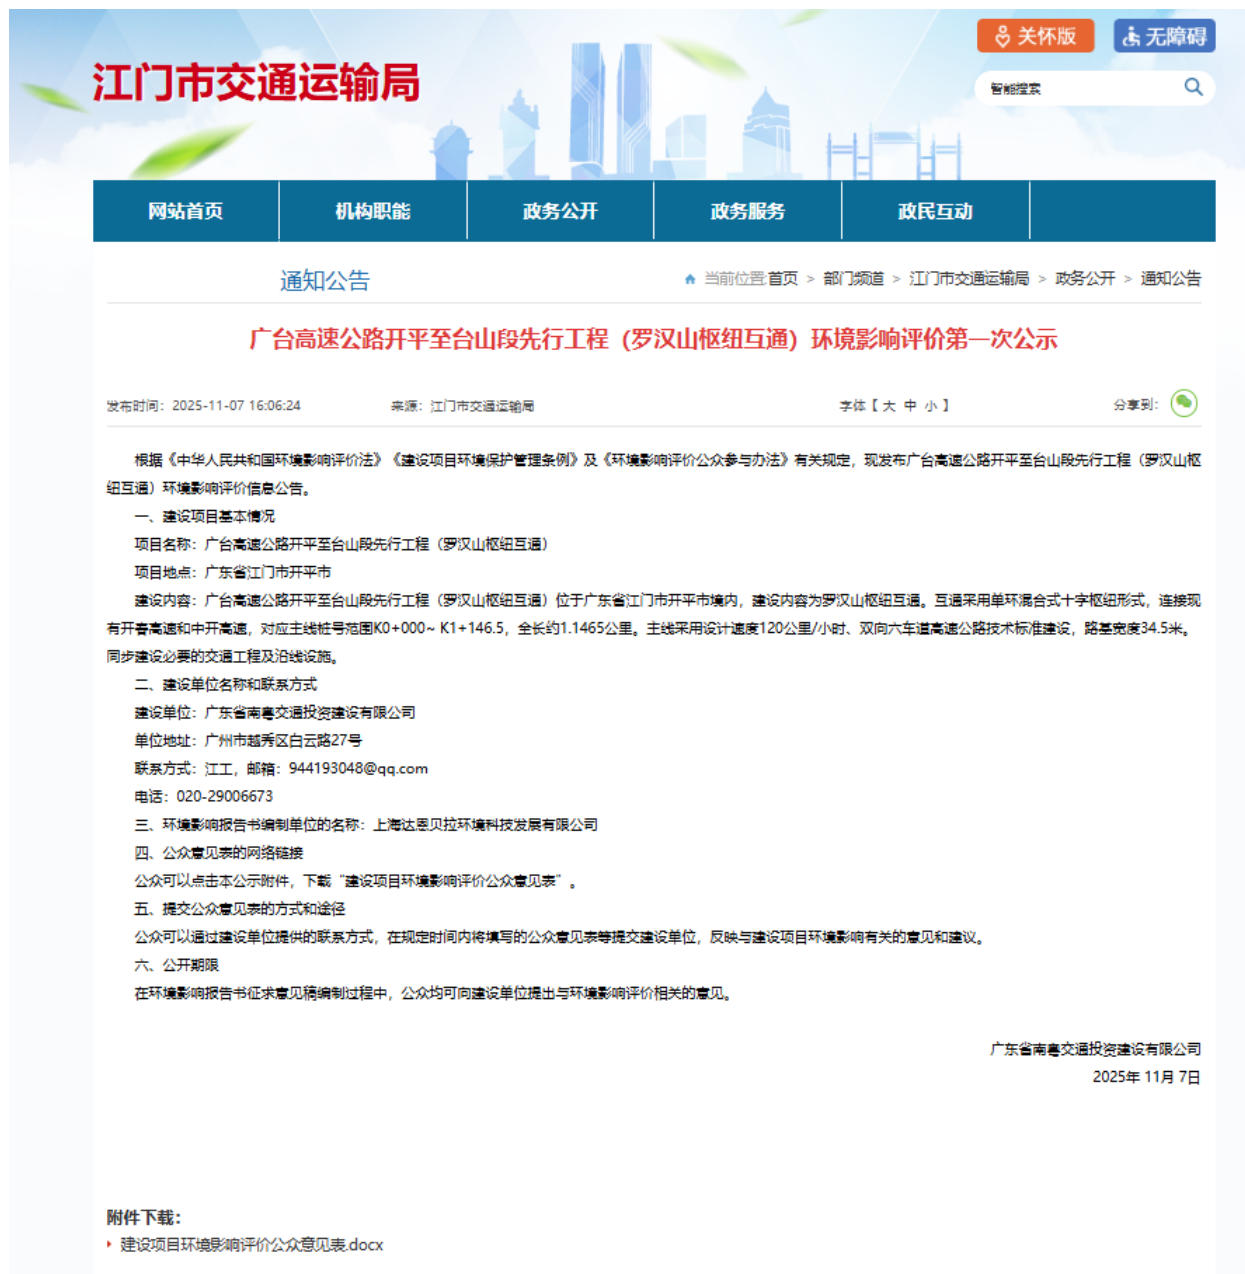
江门市交通运输局

关怀版 无障碍

智能搜索

网站首页 机构职能 政务公开 政务服务 政民互动

通知公告

当前位置:首页 > 部门频道 > 江门市交通运输局 > 政务公开 > 通知公告

广台高速公路开平至台山段先行工程（罗汉山枢纽互通）环境影响评价第一次公示

发布时间：2025-11-07 16:06:24 来源：江门市交通运输局 字体【大 中 小】 分享到：

根据《中华人民共和国环境影响评价法》《建设项目环境保护管理条例》及《环境影响评价公众参与办法》有关规定，现发布广台高速公路开平至台山段先行工程（罗汉山枢纽互通）环境影响评价信息公告。

一、建设项目基本情况

项目名称：广台高速公路开平至台山段先行工程（罗汉山枢纽互通）

项目地点：广东省江门市开平市

建设内容：广台高速公路开平至台山段先行工程（罗汉山枢纽互通）位于广东省江门市开平市境内，建设内容为罗汉山枢纽互通。互通采用单环混合式十字枢纽形式，连接现有开春高速和中开高速，对应主线桩号范围K0+000~ K1+146.5，全长约1.1465公里。主线采用设计速度120公里/小时、双向六车道高速公路技术标准建设，路基宽度34.5米。同步建设必要的交通工程及沿线设施。

二、建设单位名称和联系方式

建设单位：广东省南粤交通投资建设有限公司

单位地址：广州市越秀区白云路27号

联系方式：江工，邮箱：944193048@qq.com

电话：020-29006673

三、环境影响报告书编制单位的名称：上海达恩贝拉环境科技发展有限公司

四、公众意见表的网络链接

公众可以点击本公示附件，下载“建设项目环境影响评价公众意见表”。

五、提交公众意见表的方式和途径

公众可以通过建设单位提供的联系方式，在规定时间内将填写的公众意见表等提交建设单位，反映与建设项目环境影响有关的意见和建议。

六、公开期限

在环境影响报告书征求意见稿编制过程中，公众均可向建设单位提出与环境影响评价相关的意见。

广东省南粤交通投资建设有限公司
2025年 11月 7日

附件下载：

建设项目环境影响评价公众意见表.docx